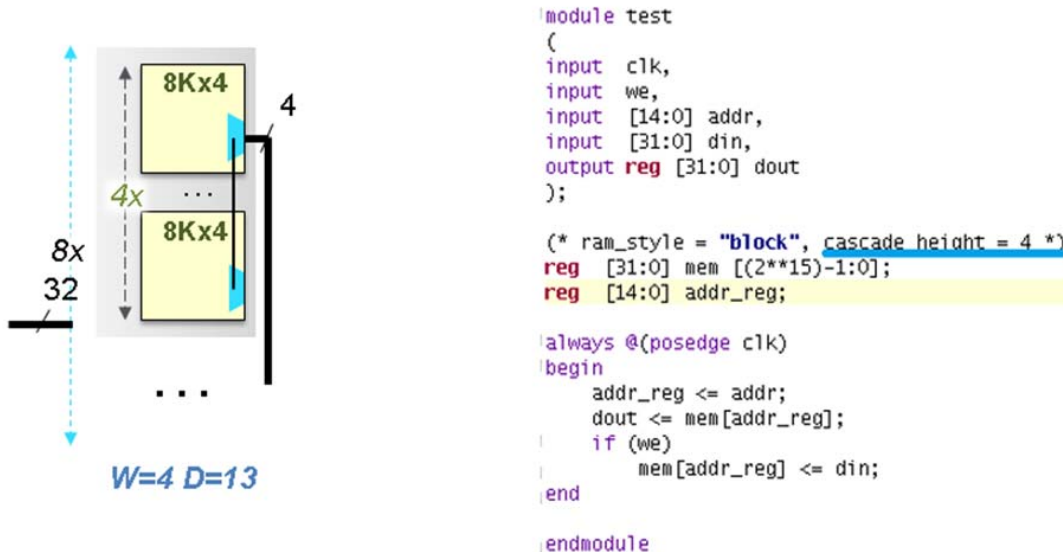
8Kx4

4

4x

...

8Kx4

8x

32

...

W=4 D=13

module test
(
input clk,
input we,
input [14:0] addr,
input [31:0] din,
output reg [31:0] dout
);

(* ram_style = "block", cascade_height = 4 *)
reg [31:0] mem [(2**15)-1:0];
reg [14:0] addr_reg;

always @(posedge clk)
begin
addr_reg <= addr;
dout <= mem[addr_reg];
if (we)
mem[addr_reg] <= din;
end

endmodule